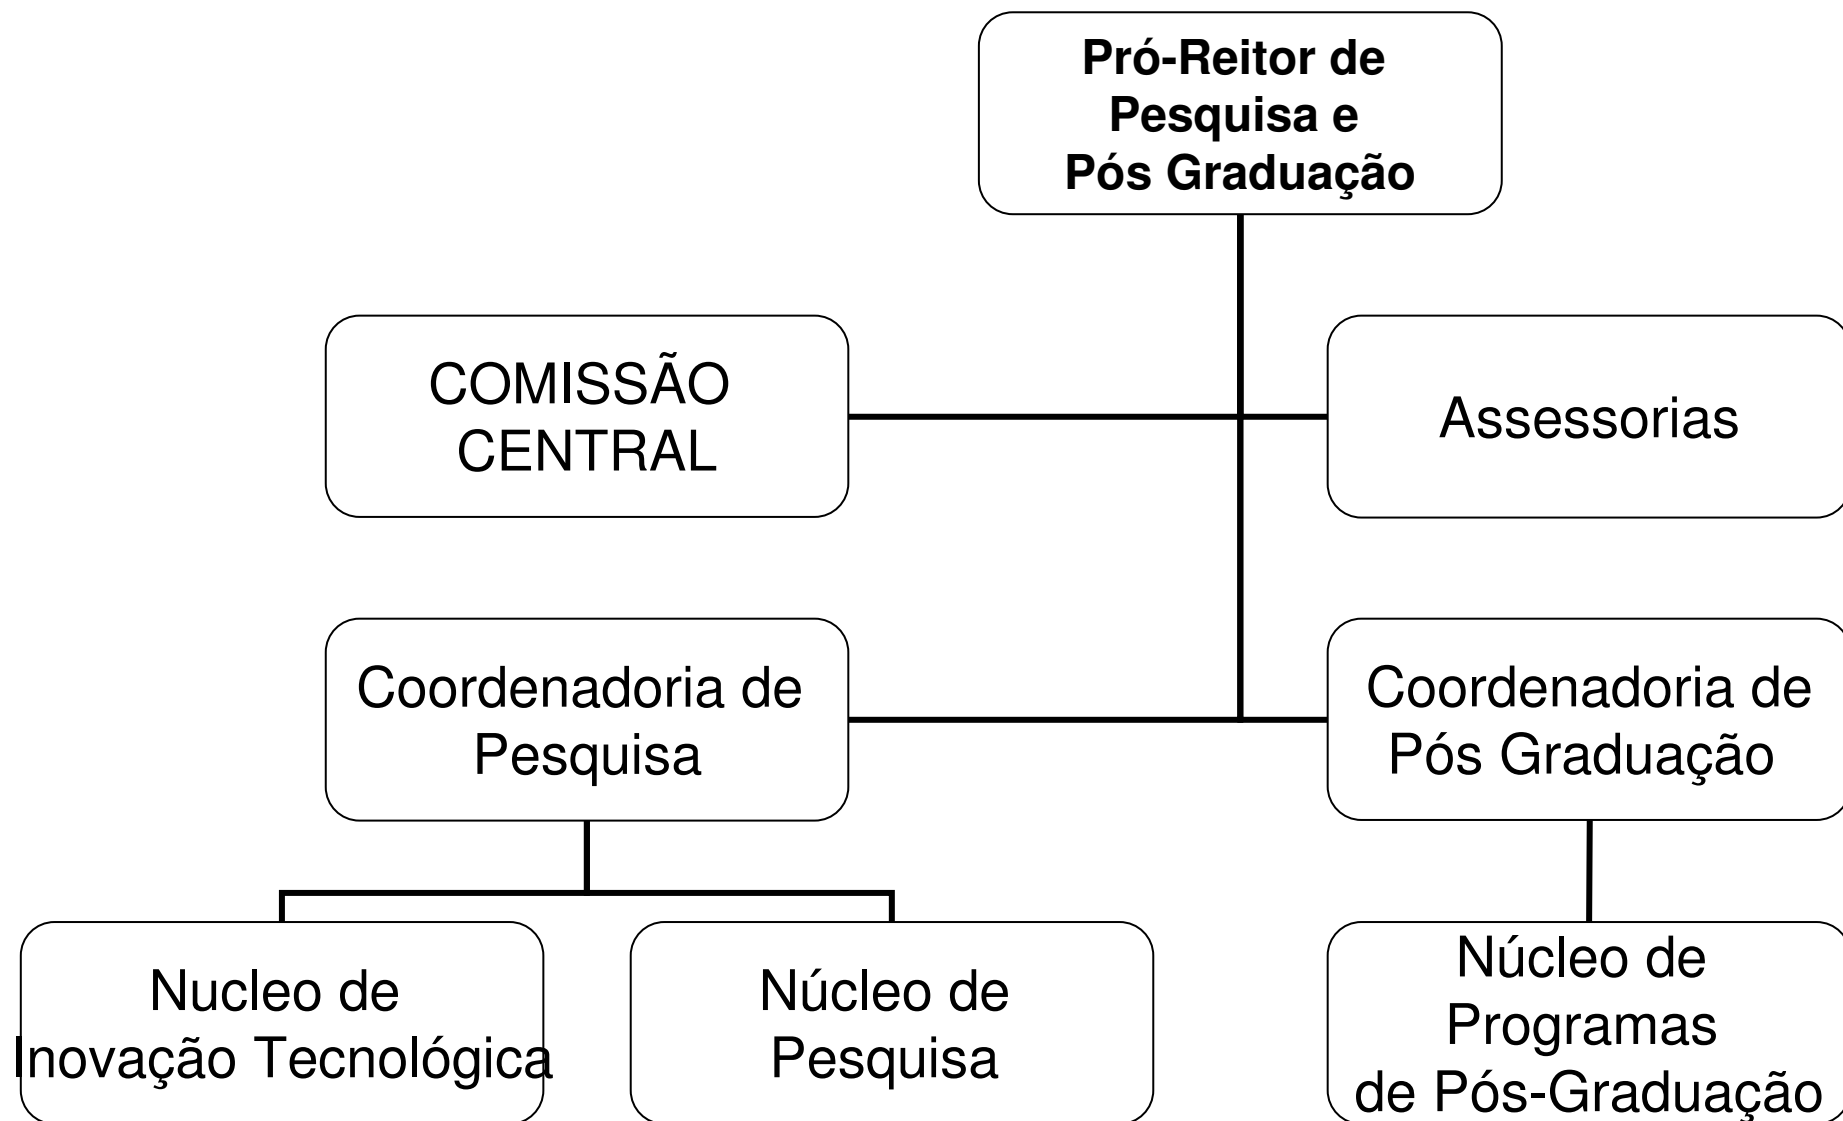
Pró-Reitor de Pesquisa e Pós Graduação

COMISSÃO CENTRAL

Assessorias

Coordenadoria de Pesquisa

Coordenadoria de Pós Graduação

Nucleo de Inovação Tecnológica

Núcleo de Pesquisa

Núcleo de Programas de Pós-Graduação